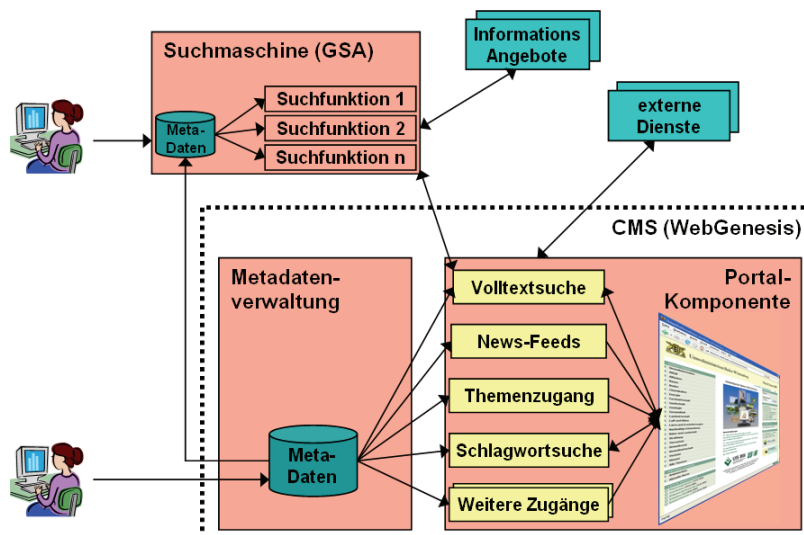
Suchmaschine (GSA)

Meta-Daten

Suchfunktion 1

Suchfunktion 2

Suchfunktion n

Informations Angebote

externe Dienste

CMS (WebGenesis)

Metadaten-verwaltung

Meta-Daten

Portal-Komponente

Volltextsuche

News-Feeds

Themenzugang

Schlagwortsuche

Weitere Zugänge